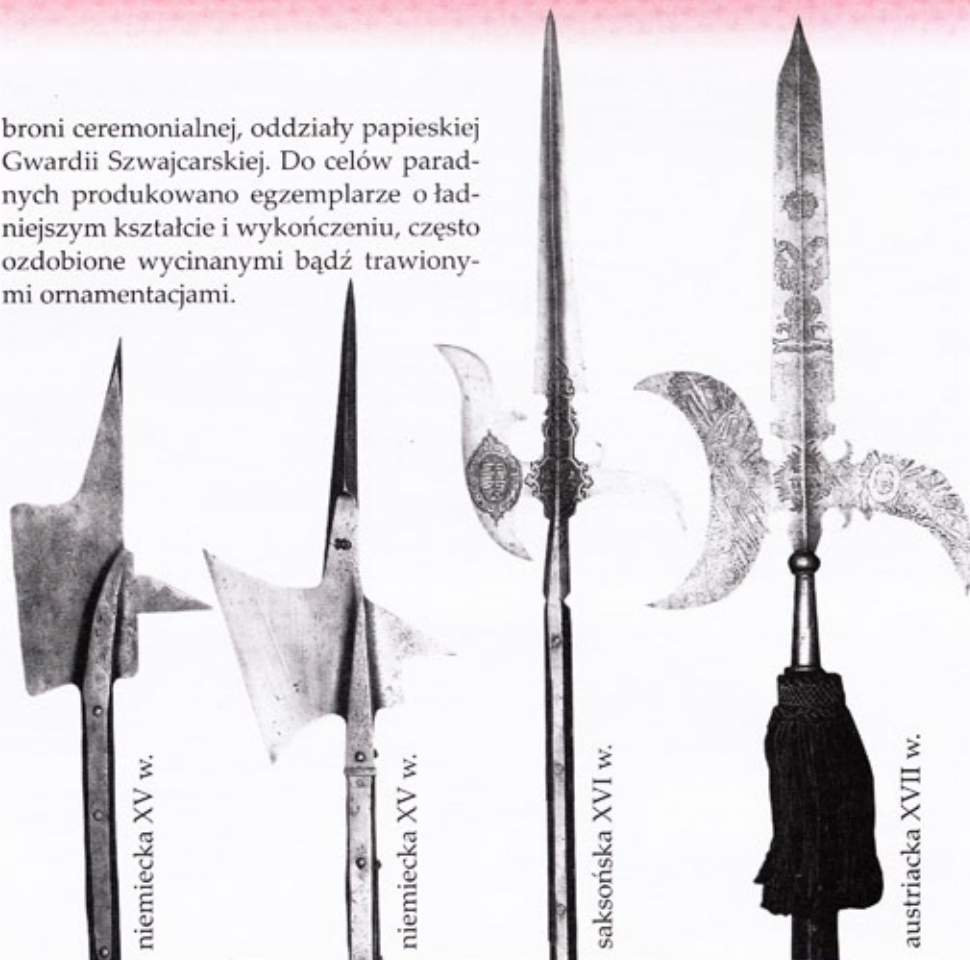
broni ceremonialnej, oddziały papieskiej Gwardii Szwajcarskiej. Do celów paradnych produkowano egzemplarze o ładniejszym kształcie i wykończeniu, często ozdobione wycinanymi bądź trawionymi ornamentacjami.

niemiecka XV w.

niemiecka XV w.

saksońska XVI w.

austriacka XVII w.